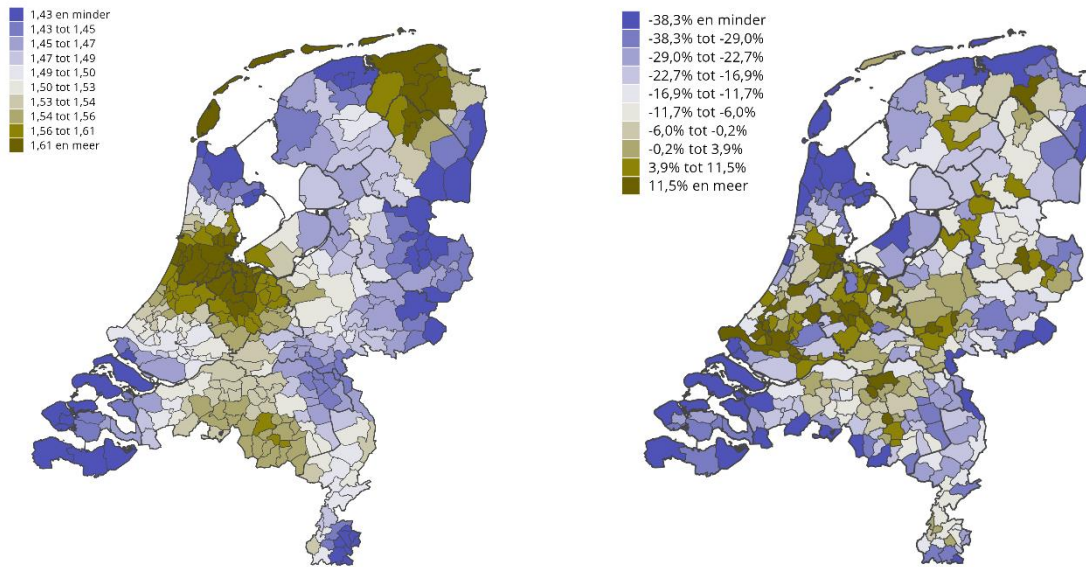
1,43 en minder
1,43 tot 1,45
1,45 tot 1,47
1,47 tot 1,49
1,49 tot 1,50
1,50 tot 1,53
1,53 tot 1,54
1,54 tot 1,56
1,56 tot 1,61
1,61 en meer

-38,3% en minder
-38,3% tot -29,0%
-29,0% tot -22,7%
-22,7% tot -16,9%
-16,9% tot -11,7%
-11,7% tot -6,0%
-6,0% tot -0,2%
-0,2% tot 3,9%
3,9% tot 11,5%
11,5% en meer